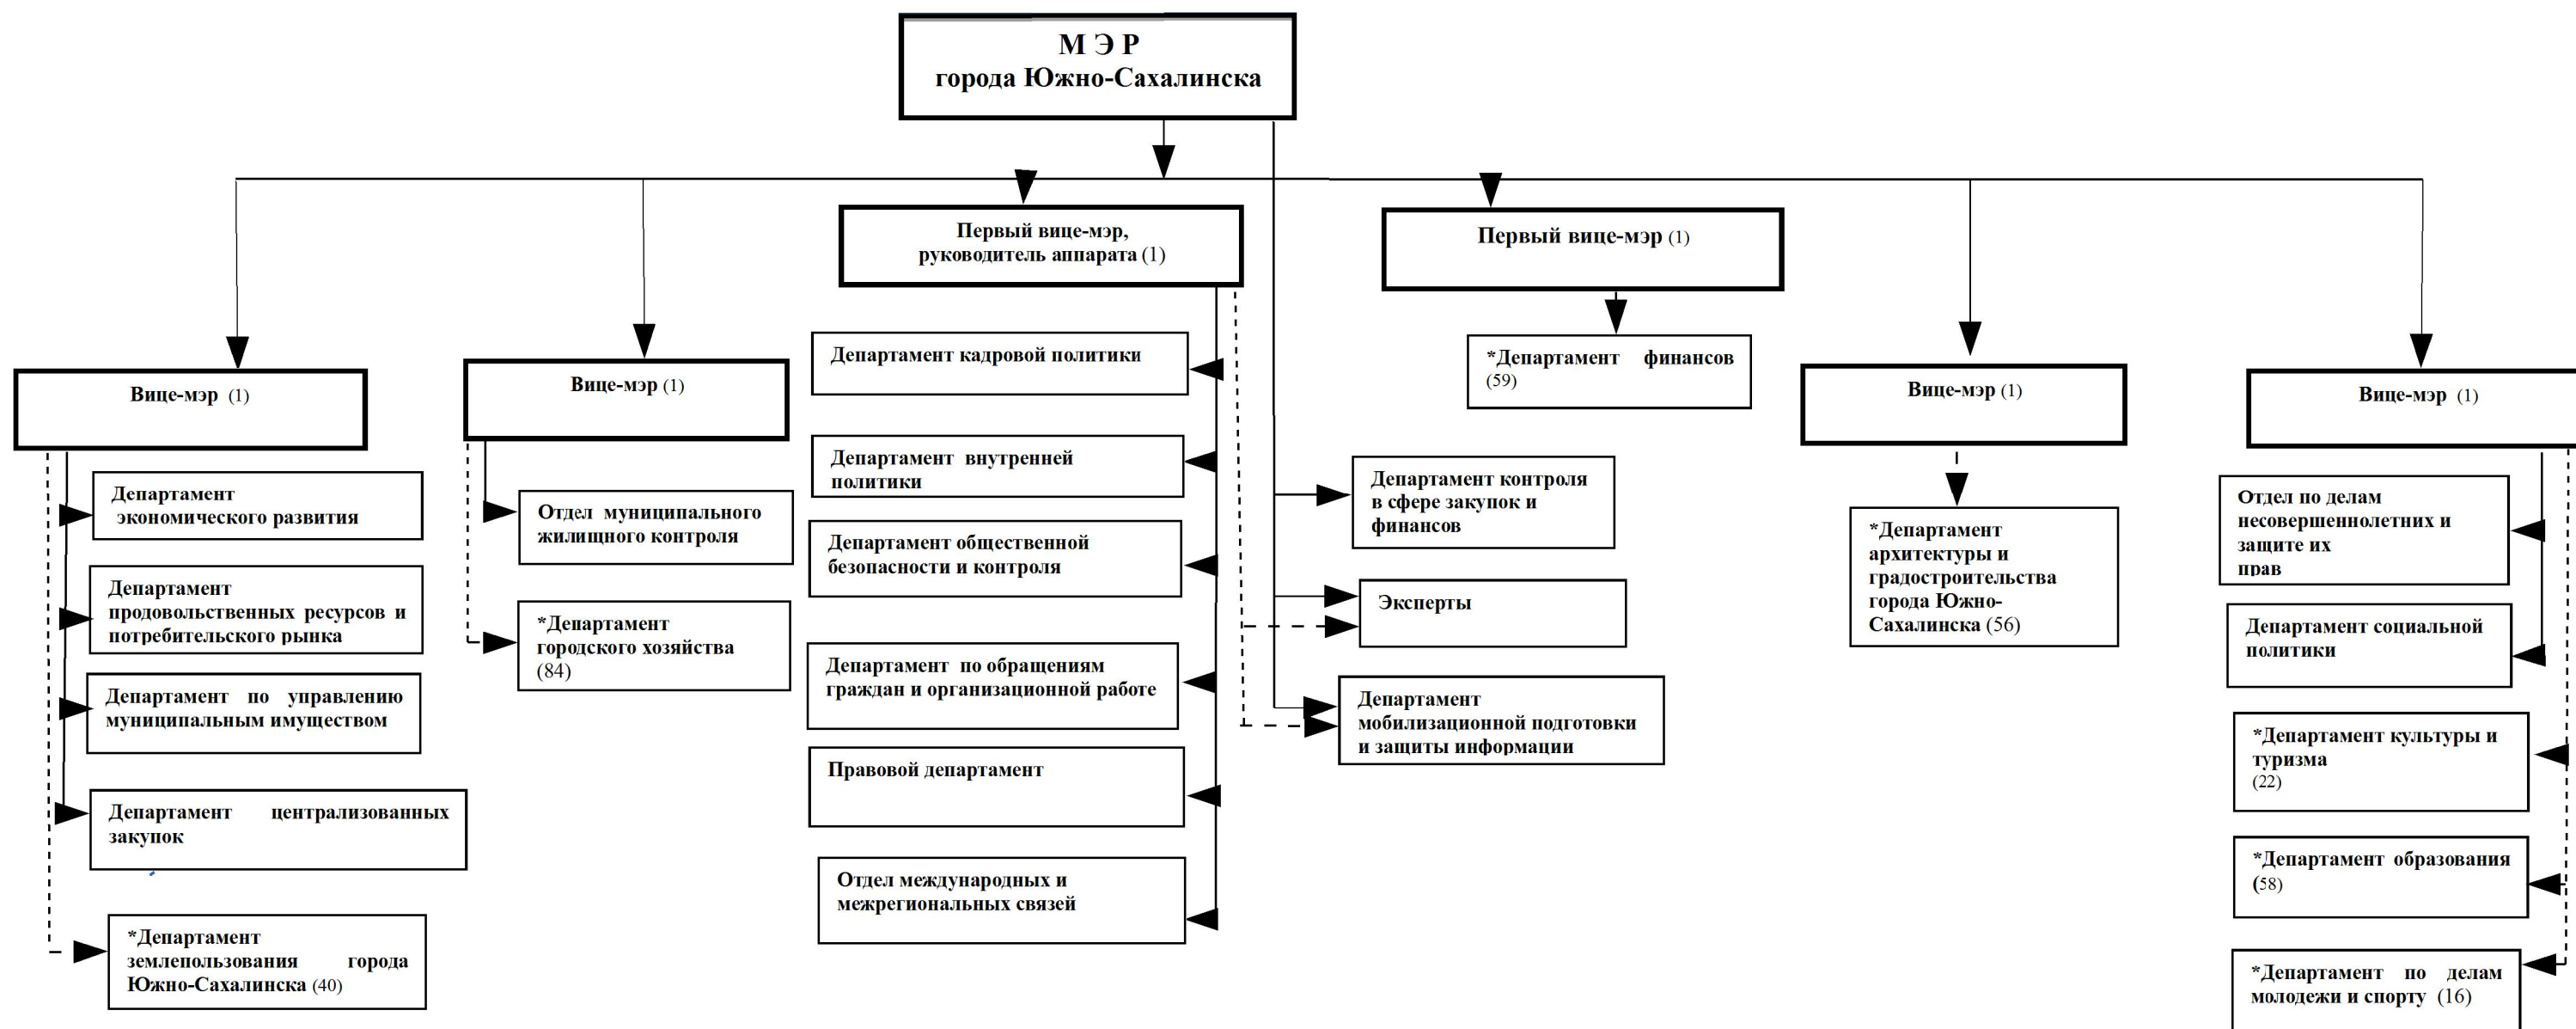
М Э Р
города Южно-Сахалинска

Первый вице-мэр, руководитель аппарата (1)

Первый вице-мэр (1)

Вице-мэр (1)

Вице-мэр (1)

Вице-мэр (1)

Вице-мэр (1)

Департамент экономического развития

Департамент продовольственных ресурсов и потребительского рынка

Департамент по управлению муниципальным имуществом

Департамент централизованных закупок

*Департамент землепользования города Южно-Сахалинска (40)

Отдел муниципального жилищного контроля

*Департамент городского хозяйства (84)

Департамент кадровой политики

Департамент внутренней политики

Департамент общественной безопасности и контроля

Департамент по обращениям граждан и организационной работе

Правовой департамент

Отдел международных и межрегиональных связей

*Департамент финансов (59)

Департамент контроля в сфере закупок и финансов

Эксперты

Департамент мобилизационной подготовки и защиты информации

*Департамент архитектуры и градостроительства города Южно-Сахалинска (56)

Отдел по делам несовершеннолетних и защите их прав

Департамент социальной политики

*Департамент культуры и туризма (22)

*Департамент образования (58)

*Департамент по делам молодежи и спорту (16)